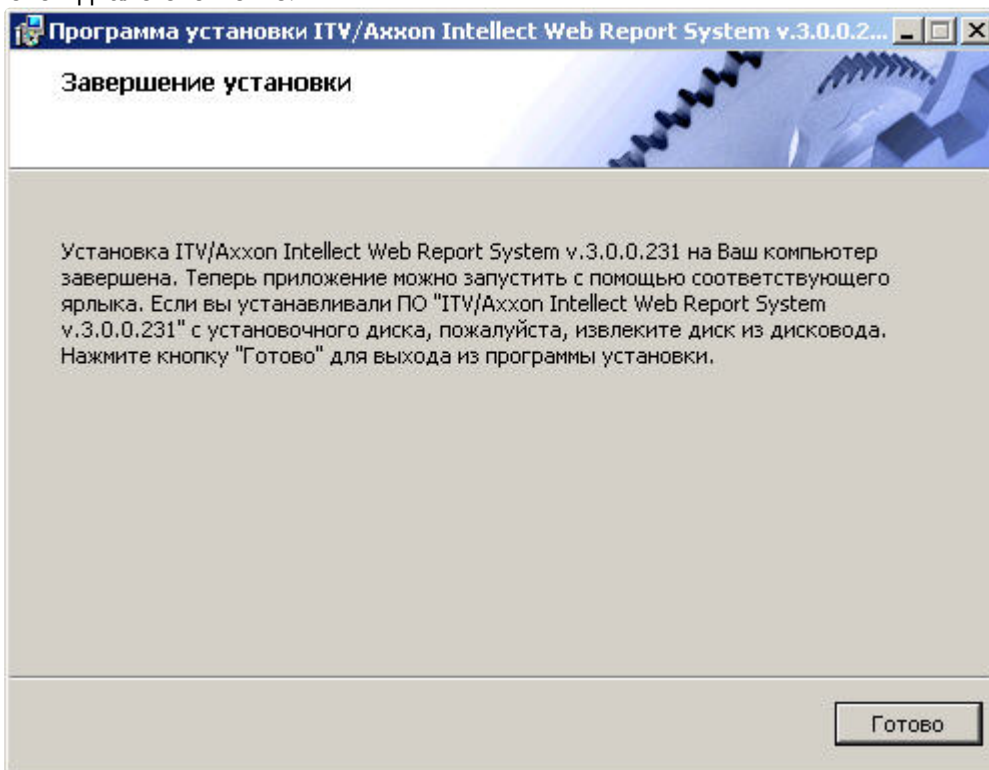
Программа установки ITV/Axxon Intellect Web Report System v.3.0.0.2...

Завершение установки

Установка ITV/Axxon Intellect Web Report System v.3.0.0.231 на Ваш компьютер завершена. Теперь приложение можно запустить с помощью соответствующего ярлыка. Если вы устанавливали ПО "ITV/Axxon Intellect Web Report System v.3.0.0.231" с установочного диска, пожалуйста, извлеките диск из дисковода. Нажмите кнопку "Готово" для выхода из программы установки.

Готово